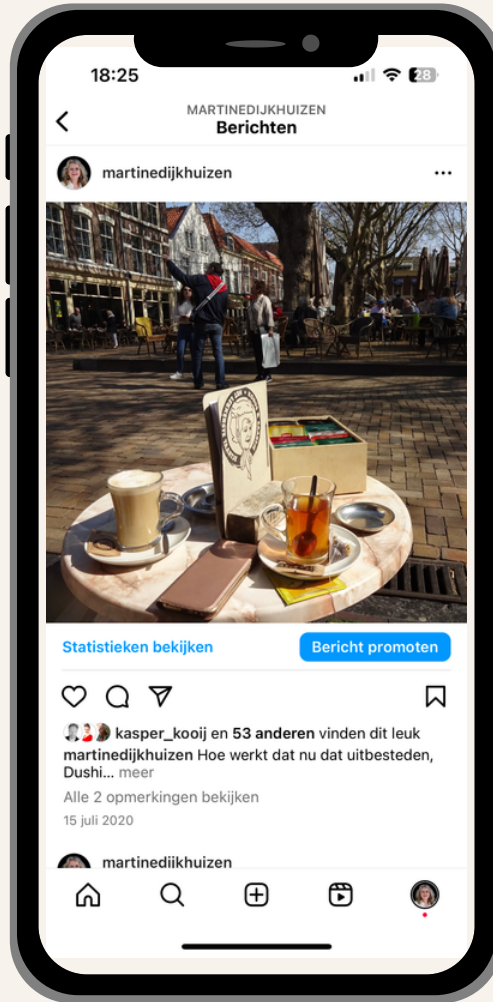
18:25

28

MARTINEDIJKHUIZEN
Berichten

martinedijkhuizen

Statistieken bekijken

Bericht promoten

kasper_kooij en 53 anderen vinden dit leuk

martinedijkhuizen Hoe werkt dat nu dat uitbesteden, Dushi... meer

Alle 2 opmerkingen bekijken

15 juli 2020

martinedijkhuizen